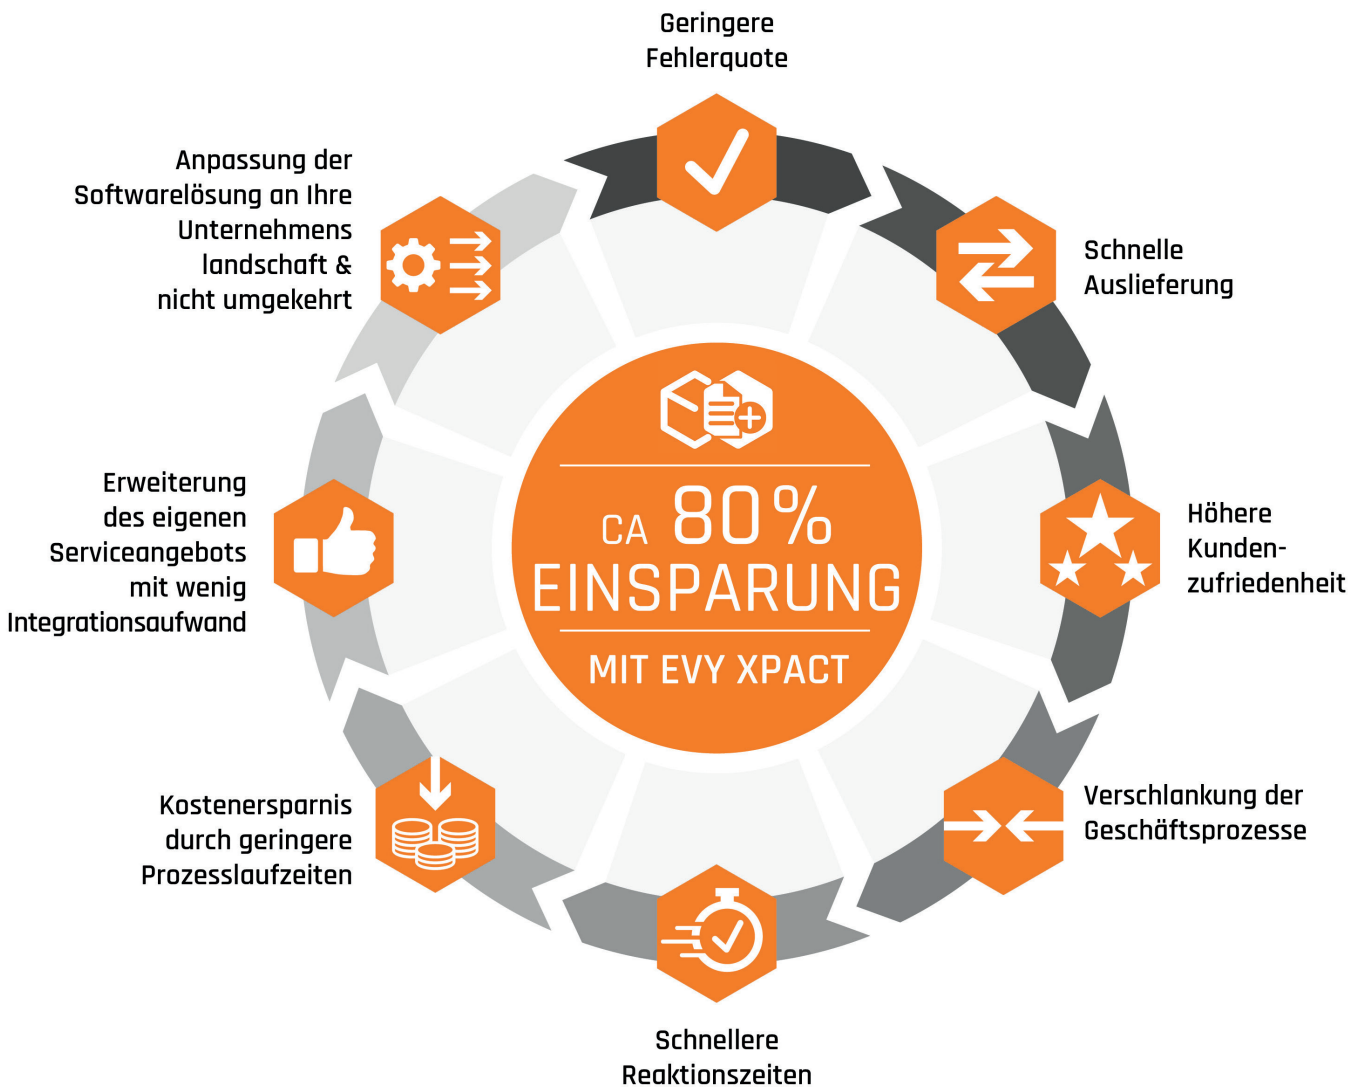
Geringere Fehlerquote

Schnelle Auslieferung

Höhere Kunden-zufriedenheit

Verschlankung der Geschäftsprozesse

Schnellere Reaktionszeiten

Kostenersparnis durch geringere Prozesslaufzeiten

Erweiterung des eigenen Serviceangebots mit wenig Integrationsaufwand

Anpassung der Softwarelösung an Ihre Unternehmens landschaft & nicht umgekehrt

CA 80 %
EINSPARUNG
MIT EVY XPACT